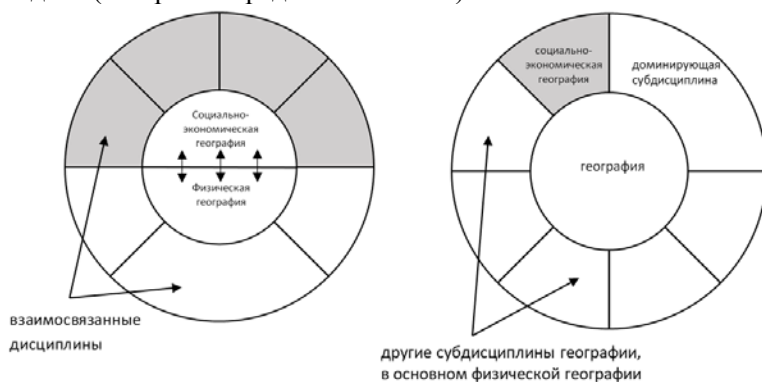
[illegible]

Социально-экономическая география

Физическая география

взаимосвязанные дисциплины

социально-экономическая география

доминирующая субдисциплина

география

другие субдисциплины географии, в основном физической географии